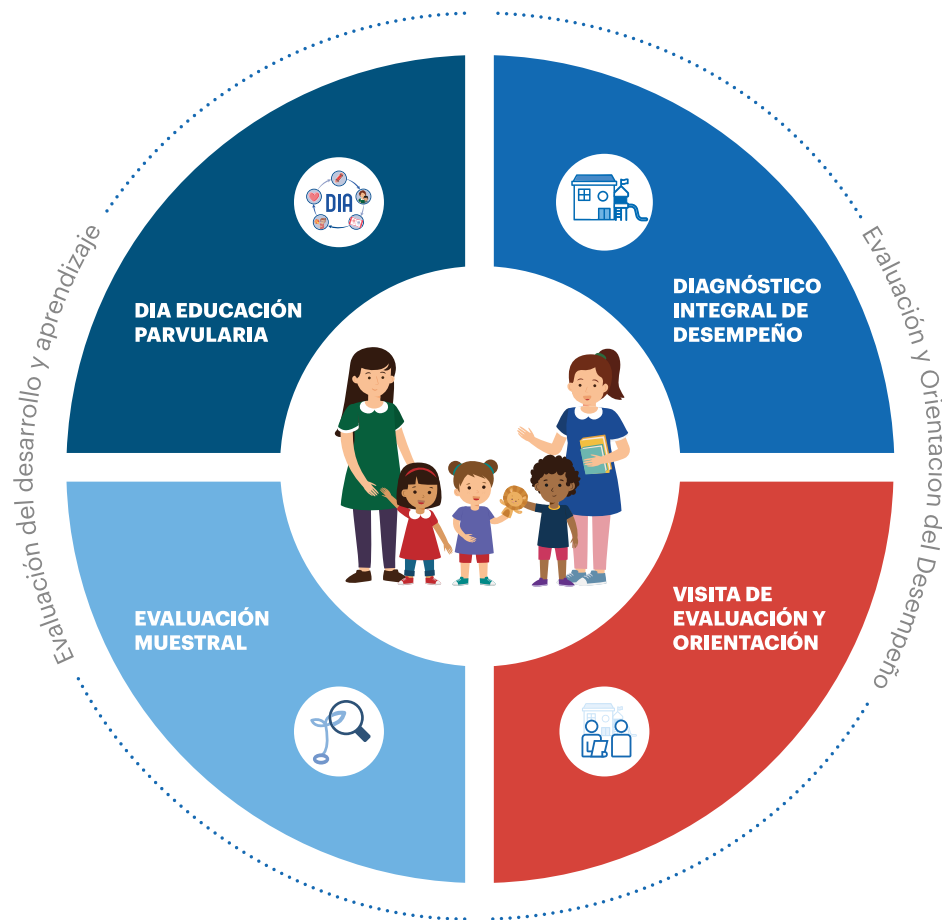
Evaluación del desarrollo y aprendizaje

DIA

DIA EDUCACIÓN PARVULARIA

DIAGNÓSTICO INTEGRAL DE DESEMPEÑO

Evaluación y Orientación del Desempeño

EVALUACIÓN MUESTRAL

VISITA DE EVALUACIÓN Y ORIENTACIÓN